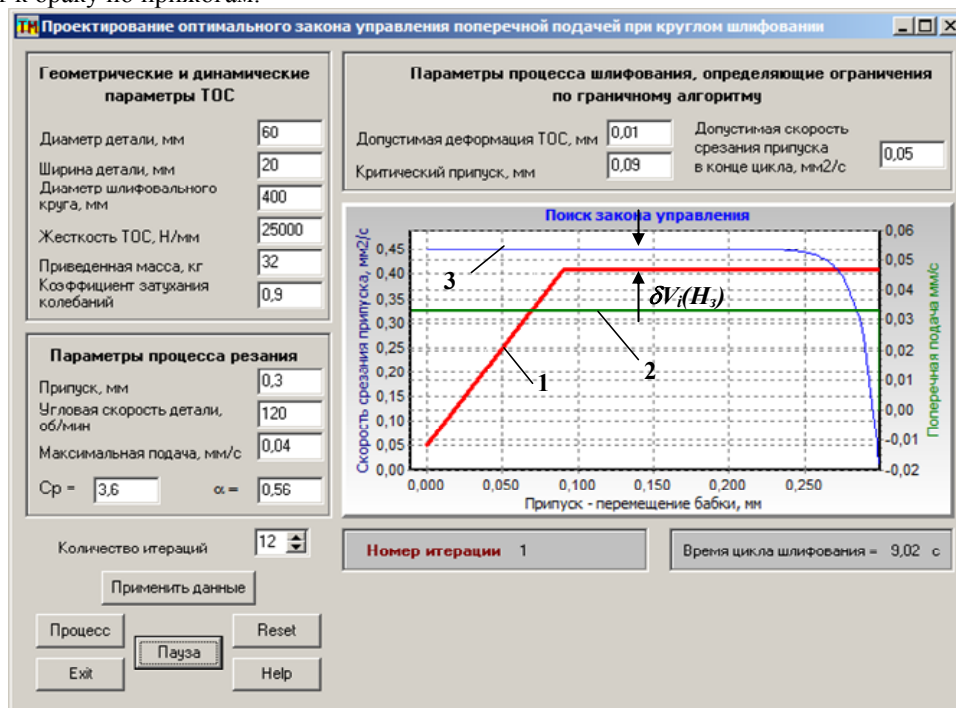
к браку по прижогам.

Проектирование оптимального закона управления поперечной подачей при круглом шлифовании

Геометрические и динамические параметры ТОС

Диаметр детали, мм 60
Ширина детали, мм 20
Диаметр шлифовального круга, мм 400
Жесткость ТОС, Н/мм 25000
Приведенная масса, кг 32
Коэффициент затухания колебаний 0,9

Параметры процесса резания

Припуск, мм 0,3
Угловая скорость детали, об/мин 120
Максимальная подача, мм/с 0,04
Ср = 3,6 α = 0,56

Количество итераций 12

Применить данные

Процесс
Пауза
Reset
Exit
Help

Параметры процесса шлифования, определяющие ограничения по граничному алгоритму

Допустимая деформация ТОС, мм 0,01
Критический припуск, мм 0,09
Допустимая скорость срезания припуска в конце цикла, мм2/с 0,05

Поиск закона управления

Скорость срезания припуска, мм2/с
0,45
0,40
0,35
0,30
0,25
0,20
0,15
0,10
0,05
0,00

Поперечная подача мм/с
0,06
0,05
0,04
0,03
0,02
0,01
0,00
-0,01
-0,02

0,000 0,050 0,100 0,150 0,200 0,250
Припуск - перемещение бабки, мм

3
$\delta V_i(H_з)$
2
1

Номер итерации 1

Время цикла шлифования = 9,02 с